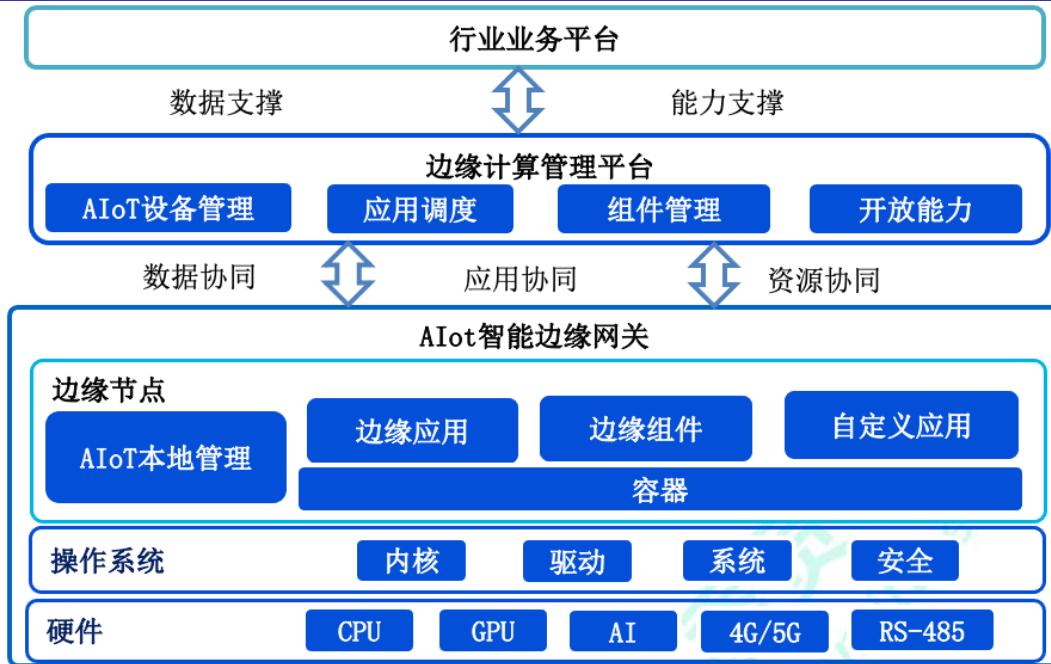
行业业务平台

数据支撑

能力支撑

边缘计算管理平台

AIoT设备管理

应用调度

组件管理

开放能力

数据协同

应用协同

资源协同

AIot智能边缘网关

边缘节点

AIoT本地管理

边缘应用

边缘组件

自定义应用

容器

操作系统

内核

驱动

系统

安全

硬件

CPU

GPU

AI

4G/5G

RS-485